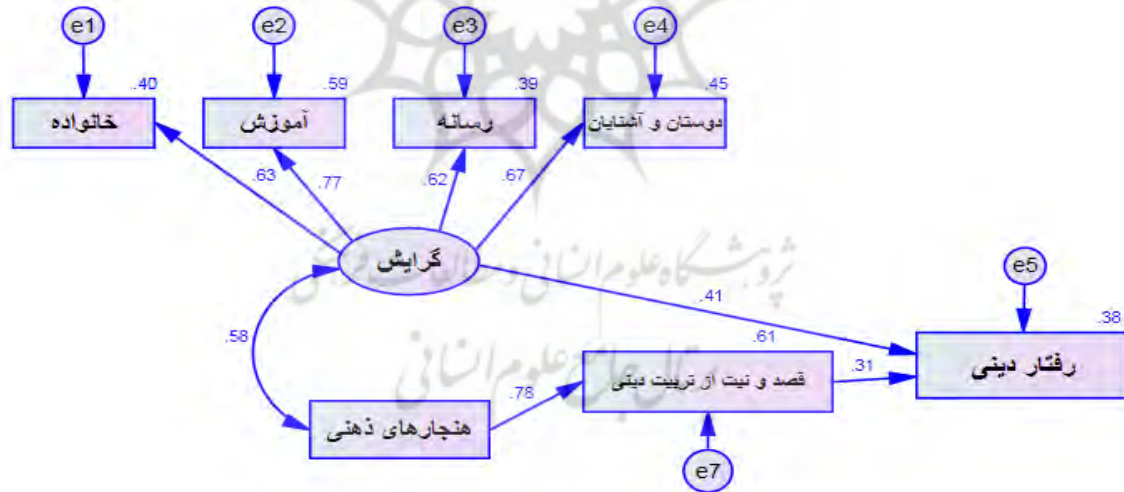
e1
e2
e3
e4
.40
.59
.39
.45
خانواده
آموزش
رسانه
دوستان و آشنایان
.63
.77
.62
.67
گرایش
پژوهشگاه علوم انسانی و مطالعات فرهنگی
e5
.41
.38
.58
.61
پرتال جامع علوم انسانی
رفتار دینی
.31
قصد و نیت از تربیت دینی
.78
هنجارهای ذهنی
e7